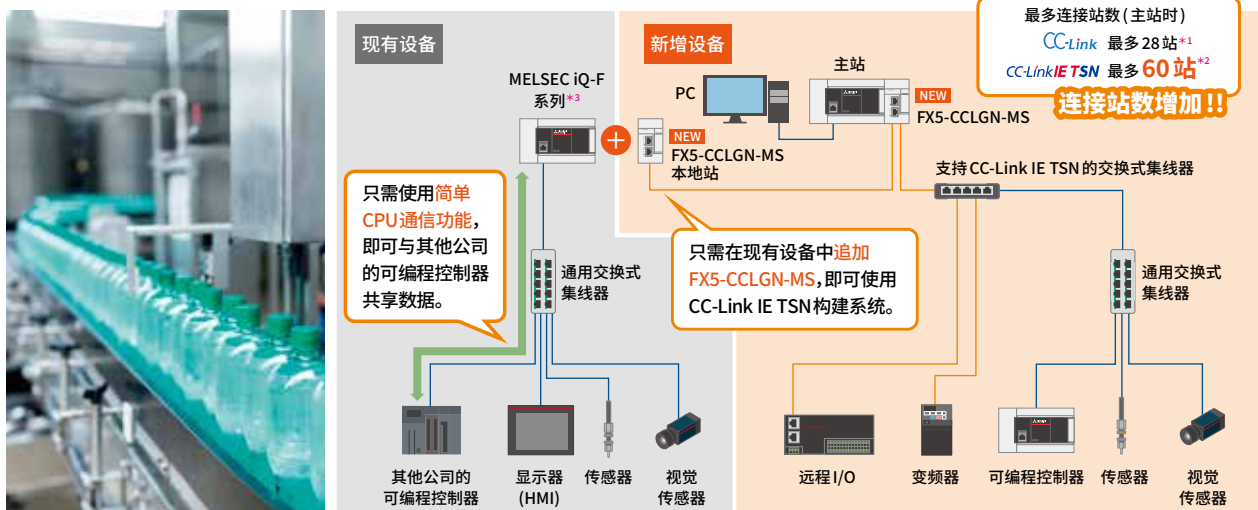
现有设备

MELSEC iQ-F 系列*3

只需使用简单CPU通信功能，即可与其他公司的可编程控制器共享数据。

通用交换式集线器

其他公司的可编程控制器

显示器 (HMI)

传感器

视觉传感器

新增设备

最多连接站数（主站时）

CC-Link 最多28站*1

CC-Link IE TSN 最多60站*2

连接站数增加!!

PC

主站

NEW

FX5-CCLGN-MS

NEW

FX5-CCLGN-MS 本地站

支持CC-Link IE TSN的交换式集线器

只需在现有设备中追加FX5-CCLGN-MS，即可使用CC-Link IE TSN构建系统。

通用交换式集线器

远程I/O

变频器

可编程控制器

传感器

视觉传感器